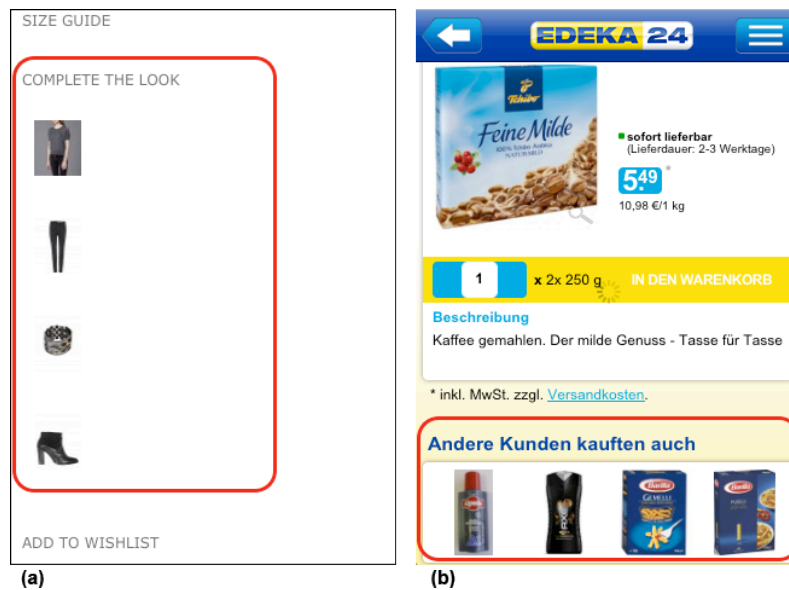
SIZE GUIDE

COMPLETE THE LOOK

ADD TO WISHLIST

(a)

EDEKA24

Tchibo

Feine Milde

100% Arabica

NATURMILD

sofort lieferbar
(Lieferdauer: 2-3 Werktage)

5.49 *

10,98 €/1 kg

1

x 2x 250 g

IN DEN WARENKORB

Beschreibung

Kaffee gemahlen. Der milde Genuss - Tasse für Tasse

* inkl. MwSt. zzgl. Versandkosten.

Andere Kunden kauften auch

Barilla

Barilla

(b)